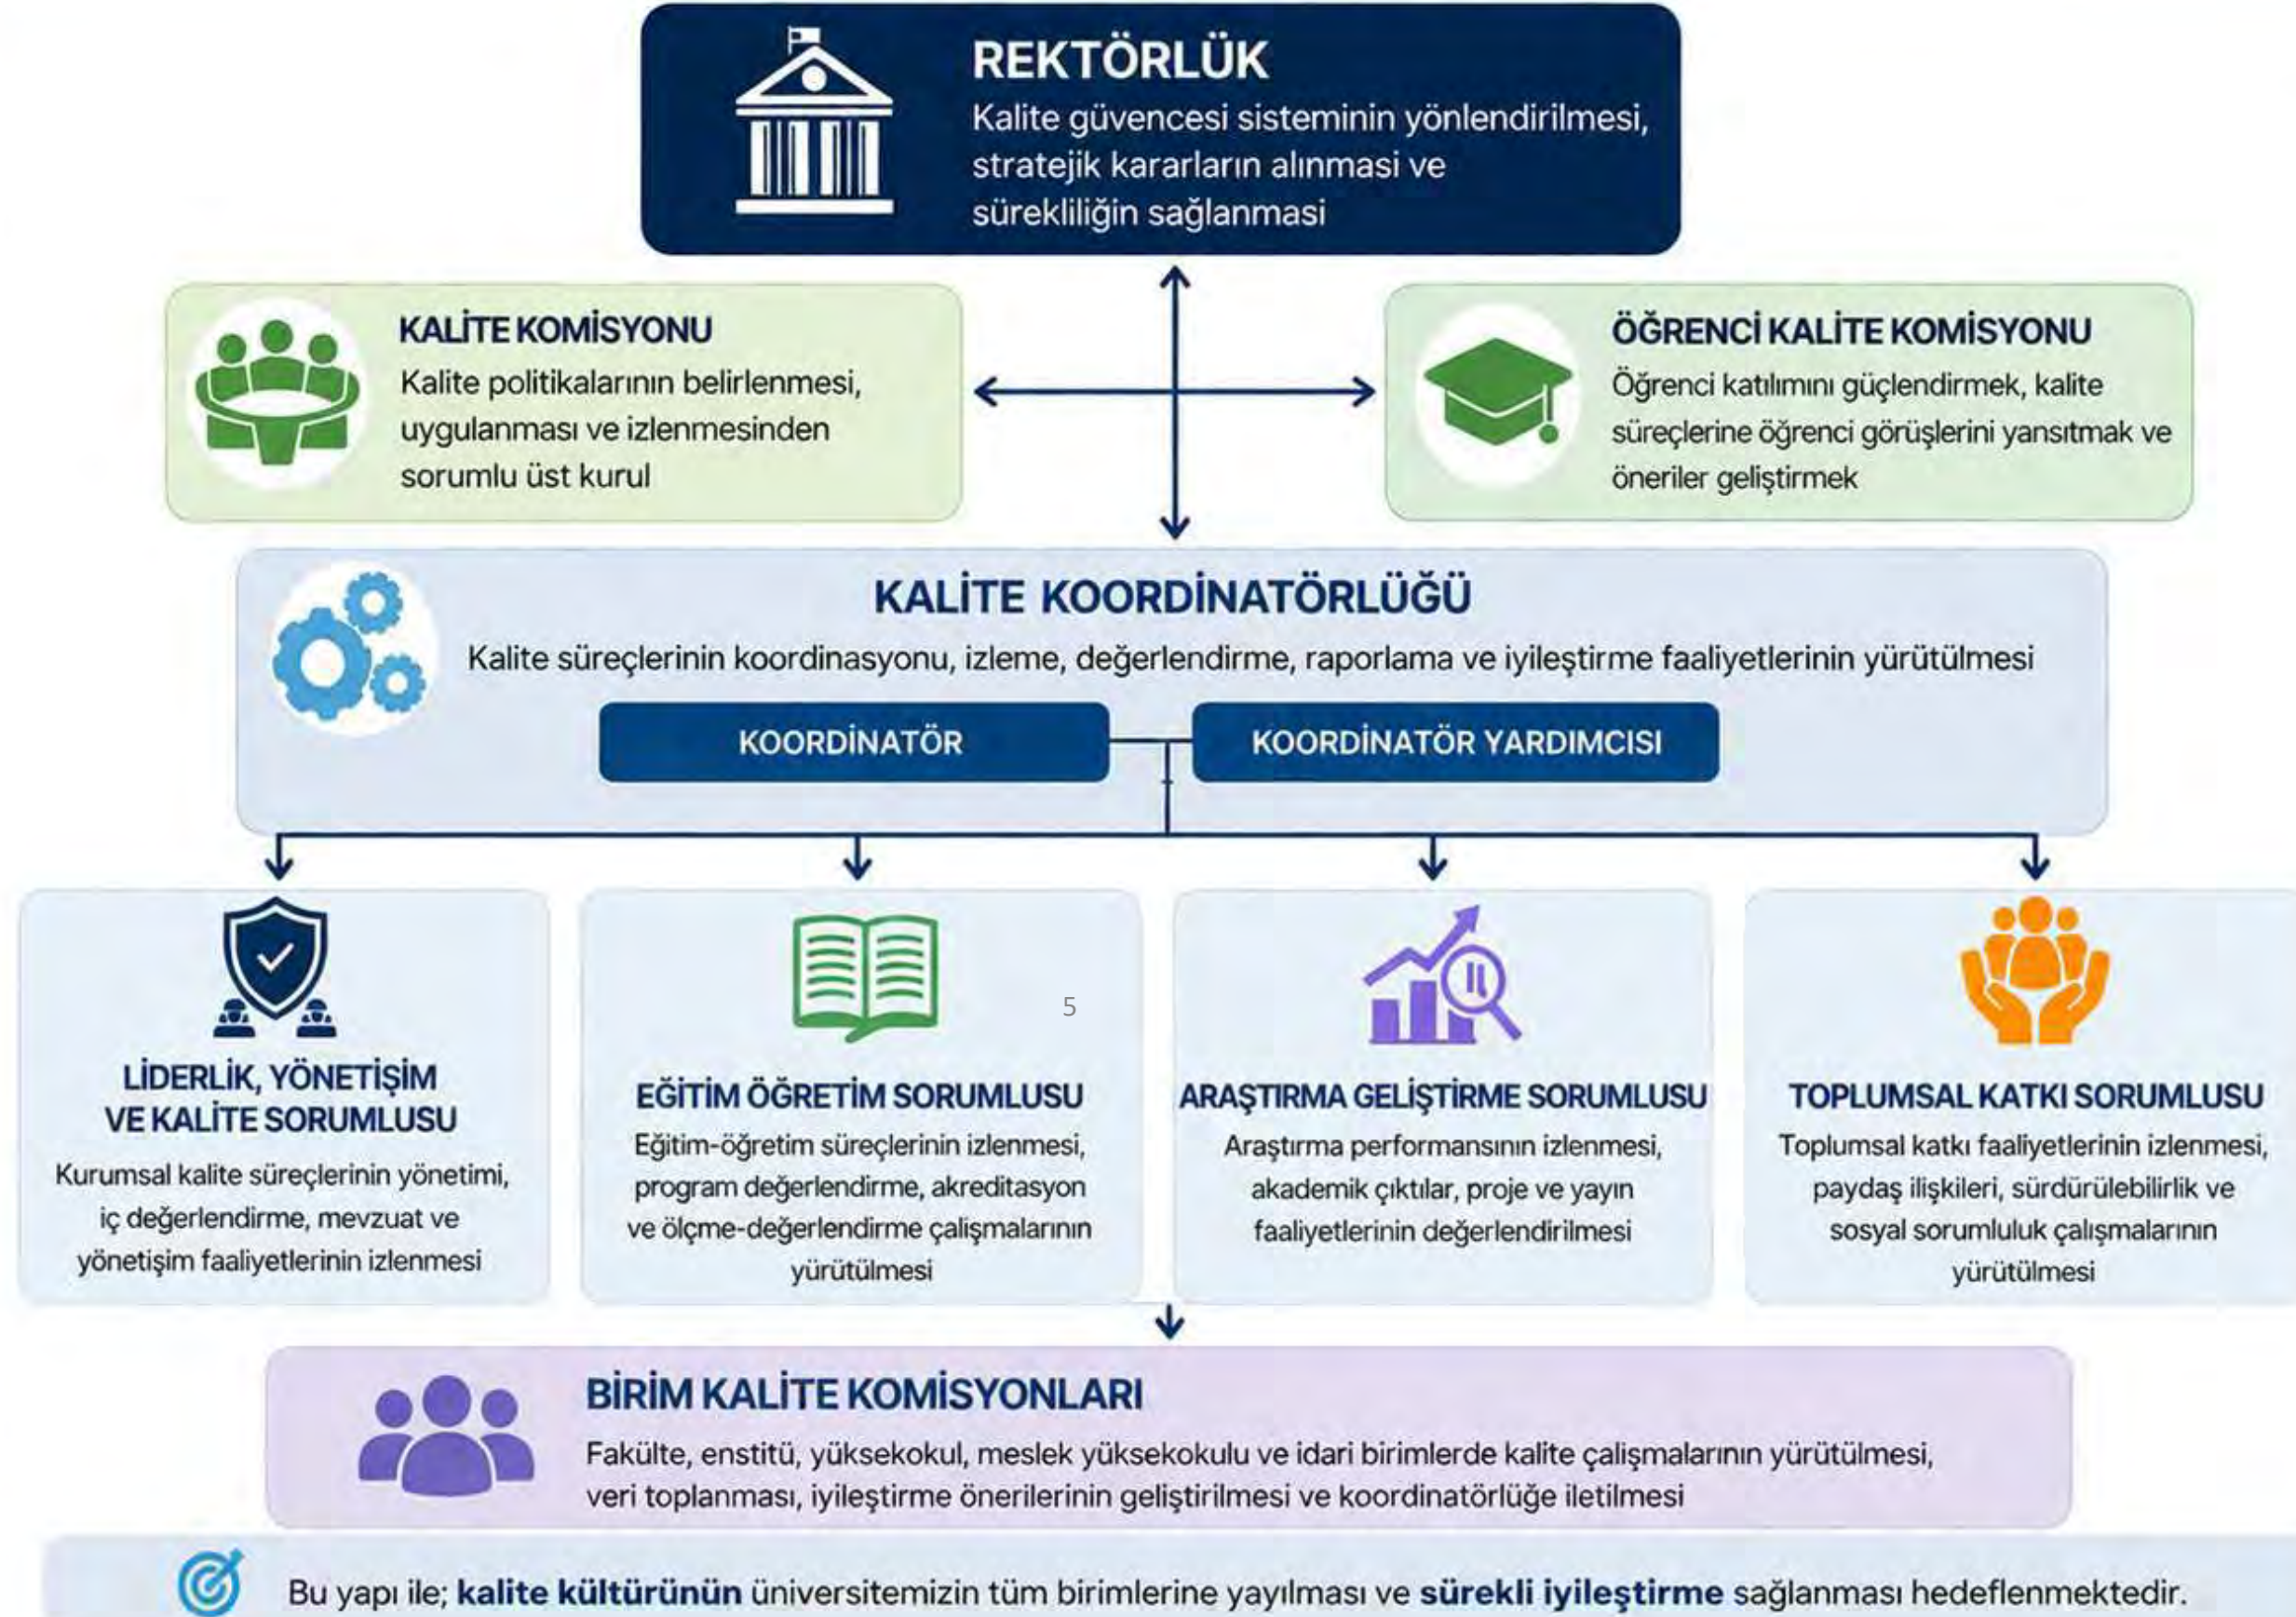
REKTÖRLÜK
Kalite güvencesi sisteminin yönlendirilmesi, stratejik kararların alınması ve sürekliliğin sağlanması

KALİTE KOMİSYONU
Kalite politikalarının belirlenmesi, uygulanması ve izlenmesinden sorumlu üst kurul

ÖĞRENCİ KALİTE KOMİSYONU
Öğrenci katılımını güçlendirmek, kalite süreçlerine öğrenci görüşlerini yansıtmak ve öneriler geliştirmek

KALİTE KOORDİNATÖRLÜĞÜ
Kalite süreçlerinin koordinasyonu, izleme, değerlendirme, raporlama ve iyileştirme faaliyetlerinin yürütülmesi

KOORDİNATÖR

KOORDİNATÖR YARDIMCISI

LİDERLİK, YÖNETİŞİM VE KALİTE SORUMLUSU
Kurumsal kalite süreçlerinin yönetimi, iç değerlendirme, mevzuat ve yönetişim faaliyetlerinin izlenmesi

EĞİTİM ÖĞRETİM SORUMLUSU
Eğitim-öğretim süreçlerinin izlenmesi, program değerlendirme, akreditasyon ve ölçme-değerlendirme çalışmalarının yürütülmesi

5

ARAŞTIRMA GELİŞTİRME SORUMLUSU
Araştırma performansının izlenmesi, akademik çıktılar, proje ve yayın faaliyetlerinin değerlendirilmesi

TOPLUMSAL KATKI SORUMLUSU
Toplumsal katkı faaliyetlerinin izlenmesi, paydaş ilişkileri, sürdürülebilirlik ve sosyal sorumluluk çalışmalarının yürütülmesi

BİRİM KALİTE KOMİSYONLARI
Fakülte, enstitü, yüksekokul, meslek yüksekokulu ve idari birimlerde kalite çalışmalarının yürütülmesi, veri toplanması, iyileştirme önerilerinin geliştirilmesi ve koordinatörlüğe iletilmesi

Bu yapı ile; kalite kültürünün üniversitemizin tüm birimlerine yayılması ve sürekli iyileştirme sağlanması hedeflenmektedir.